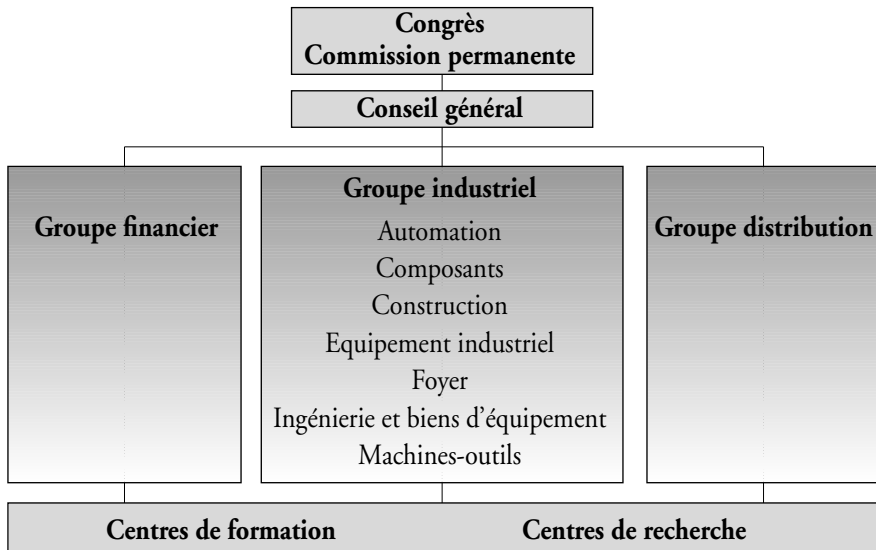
Congrès
Commission permanente

Conseil général

Groupe financier

Groupe industriel
Automation
Composants
Construction
Equipement industriel
Foyer
Ingénierie et biens d'équipement
Machines-outils

Groupe distribution

Centres de formation

Centres de recherche